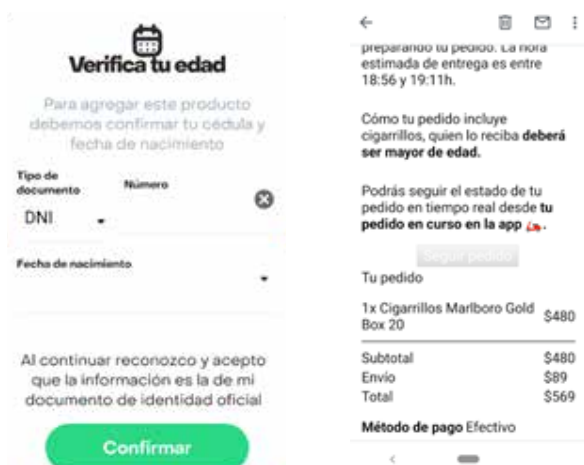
Verifica tu edad

Para agregar este producto debemos confirmar tu cédula y fecha de nacimiento

Tipo de documento

Número

DNI

Fecha de nacimiento

Al continuar reconozco y acepto que la información es la de mi documento de identidad oficial

Confirmar

preparando tu pedido. La hora estimada de entrega es entre 18:56 y 19:11h.

Cómo tu pedido incluye cigarrillos, quien lo reciba **deberá ser mayor de edad.**

Podrás seguir el estado de tu pedido en tiempo real desde **tu pedido en curso en la app**.

Seguir pedido

Tu pedido

| | |
|---|---|
| 1x Cigarrillos Marlboro Gold Box 20 | $480 |
| Subtotal | $480 |
| Envío | $89 |
| Total | $569 |

**Método de pago** Efectivo